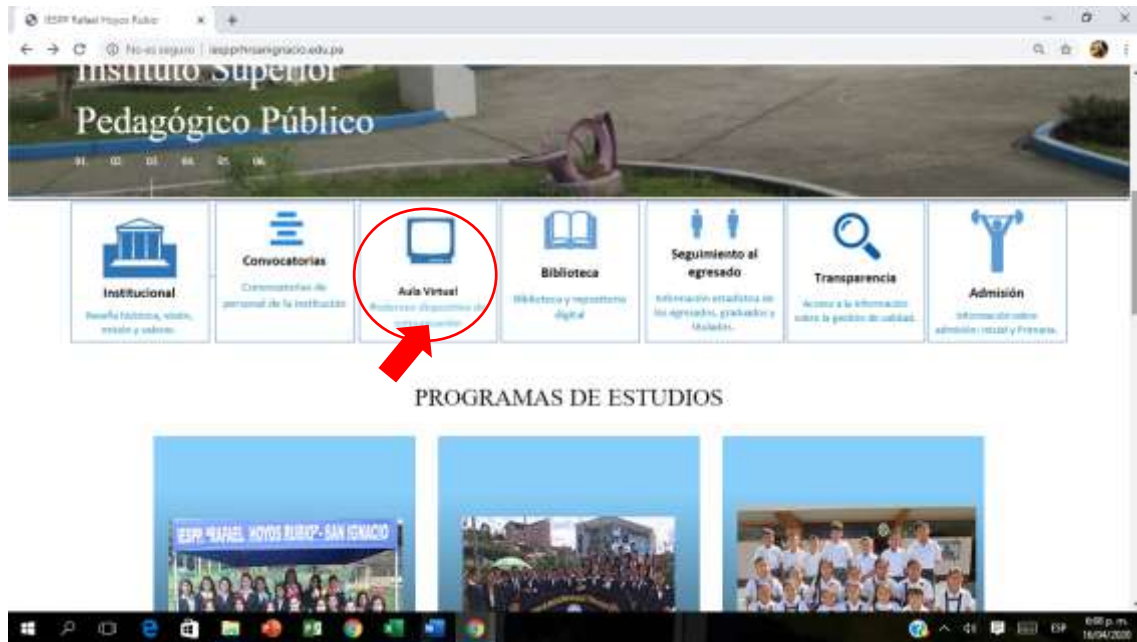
IESPP Rafael Hoyos Rubio

No es seguro | iesppfhrsanignacio.edu.pe

Instituto Superior Pedagógico Público

01 02 03 04 05 06

Institucional
Reseña histórica, visión, misión y valores.

Convocatorias
Convocatorias de personal de la institución

Aula Virtual
Recursos dispositivos de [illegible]

Biblioteca
Biblioteca y repositorio digital

Seguimiento al egresado
Información estadística de los egresados, graduados y titulados.

Transparencia
Acceso a la información sobre la gestión de calidad.

Admisión
Información sobre admisión inicial y Primaria.

PROGRAMAS DE ESTUDIOS

IESPP "RAFAEL HOYOS RUBIO" - SAN IGNACIO

6:00 p. m.
16/04/2020
ESP